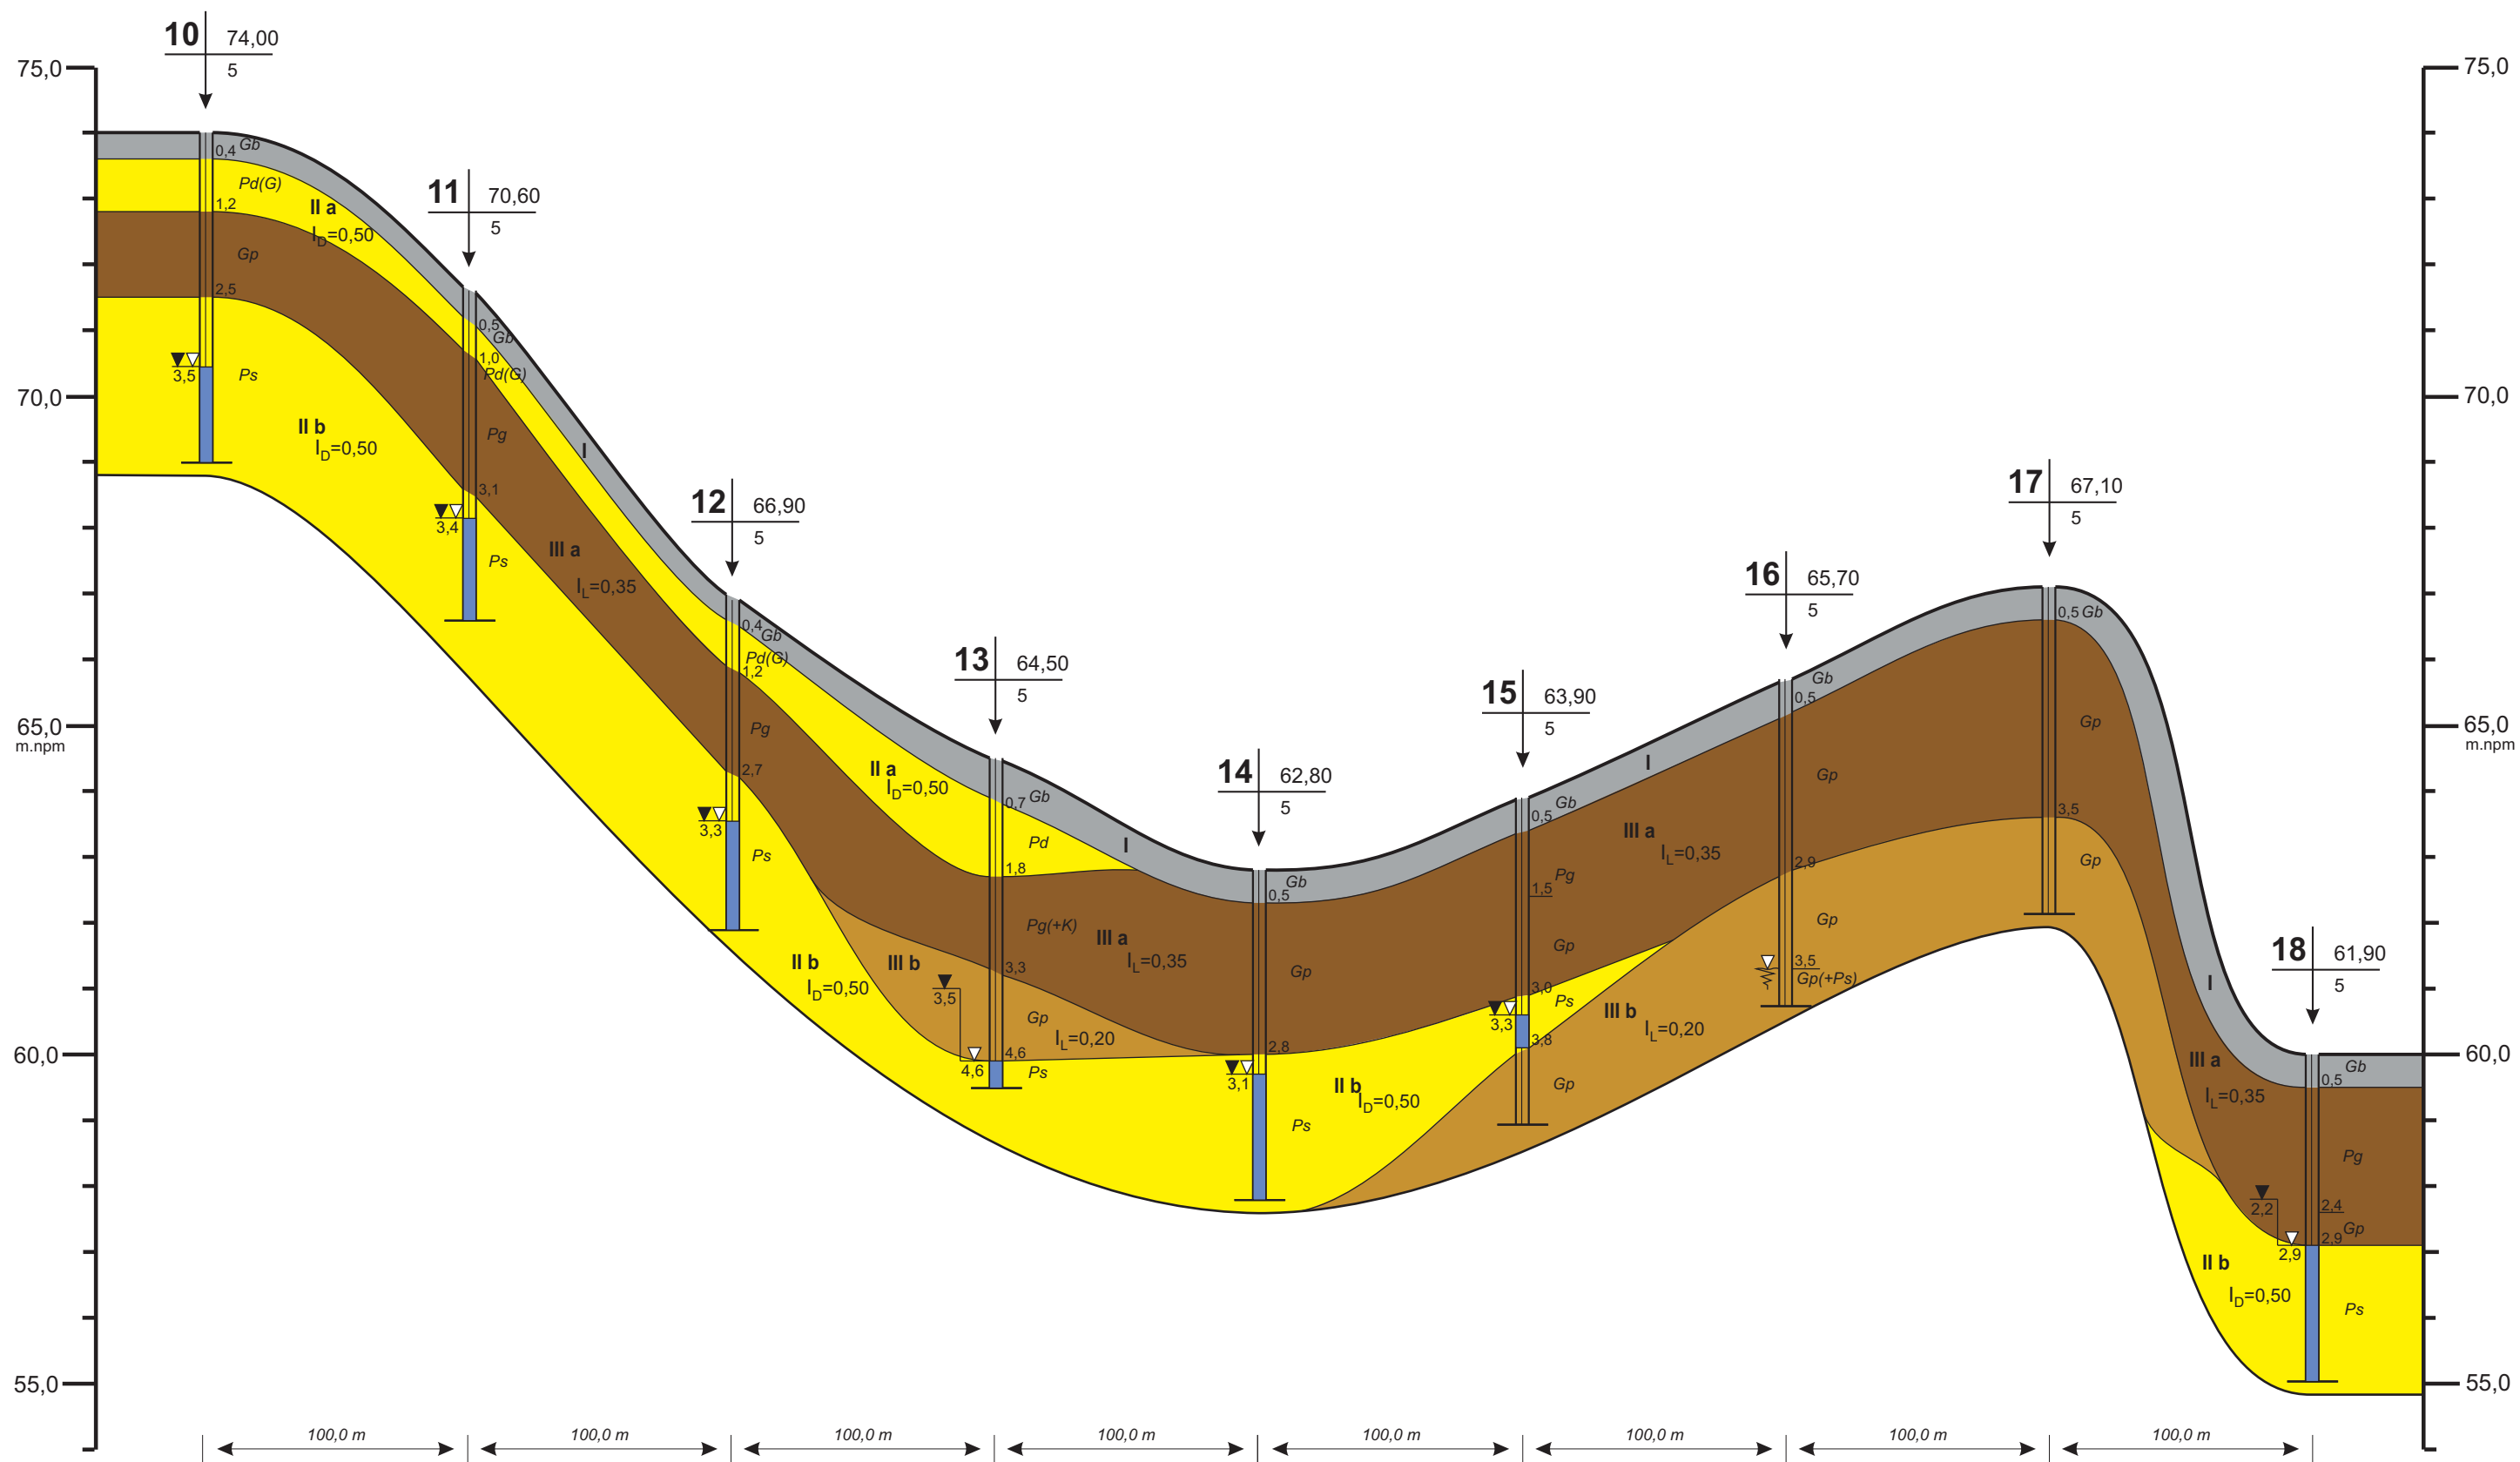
75,0
70,0
65,0
m.npm
60,0
55,0

75,0
70,0
65,0
m.npm
60,0
55,0

10 74,00
5
0,4 Gb
Pd(G)
1,2
II a
$I_D$=0,50
Gp
2,5
3,5
Ps
II b
$I_D$=0,50

11 70,60
5
0,5 Gb
1,0
Pd(G)
Pg
I
3,1
3,4
Ps
III a
$I_L$=0,35

12 66,90
5
0,4 Gb
Pd(G)
1,2
Pg
2,7
3,3
Ps
II b
$I_D$=0,50

13 64,50
5
II a
$I_D$=0,50
0,7 Gb
Pd
I
1,8
Pg(+K)
III a
$I_L$=0,35
III b
3,3
3,5
Gp
$I_L$=0,20
4,6
4,6
Ps

14 62,80
5
0,5 Gb
Gp
2,8
3,1
II b
$I_D$=0,50
Ps

15 63,90
5
0,5 Gb
I
1,5 Pg
Gp
3,0
Ps
3,3
3,8
Gp
III a
$I_L$=0,35
III b
$I_L$=0,20

16 65,70
5
Gb
0,5
Gp
2,9
Gp
3,5
Gp(+Ps)

17 67,10
5
0,5 Gb
Gp
3,5
Gp

18 61,90
5
I
III a
$I_L$=0,35
0,5 Gb
Pg
2,2
2,4
2,9 Gp
2,9
II b
$I_D$=0,50
Ps

100,0 m
100,0 m
100,0 m
100,0 m
100,0 m
100,0 m
100,0 m
100,0 m